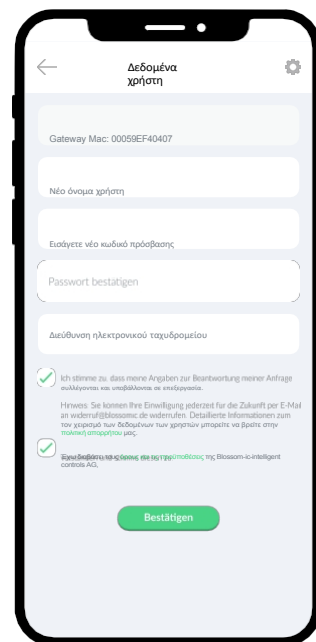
Δεδομένα χρήστη

Gateway Mac: 00059EF40407

Νέο όνομα χρήστη

Εισάγετε νέο κωδικό πρόσβασης

Passwort bestätigen

Διεύθυνση ηλεκτρονικού ταχυδρομείου

Ich stimme zu, dass meine Angaben zur Beantwortung meiner Anfrage συλλέγονται και υποβάλλονται σε επεξεργασία.

Hinweis: Sie konnen Ihre Einwilligung jederzeit fur die Zukunft per E-Mail an widerruf@blossomic de widerrufen. Detaillierte Informationen zum τον χειρισμό των δεδομένων των χρηστών μπορείτε να βρείτε στην πολιτική απορρήτου μας.

Έχω διαβάσει τους όρους και προϋποθέσεις της Blossom-ic-intelligent controls AG.

Bestätigen